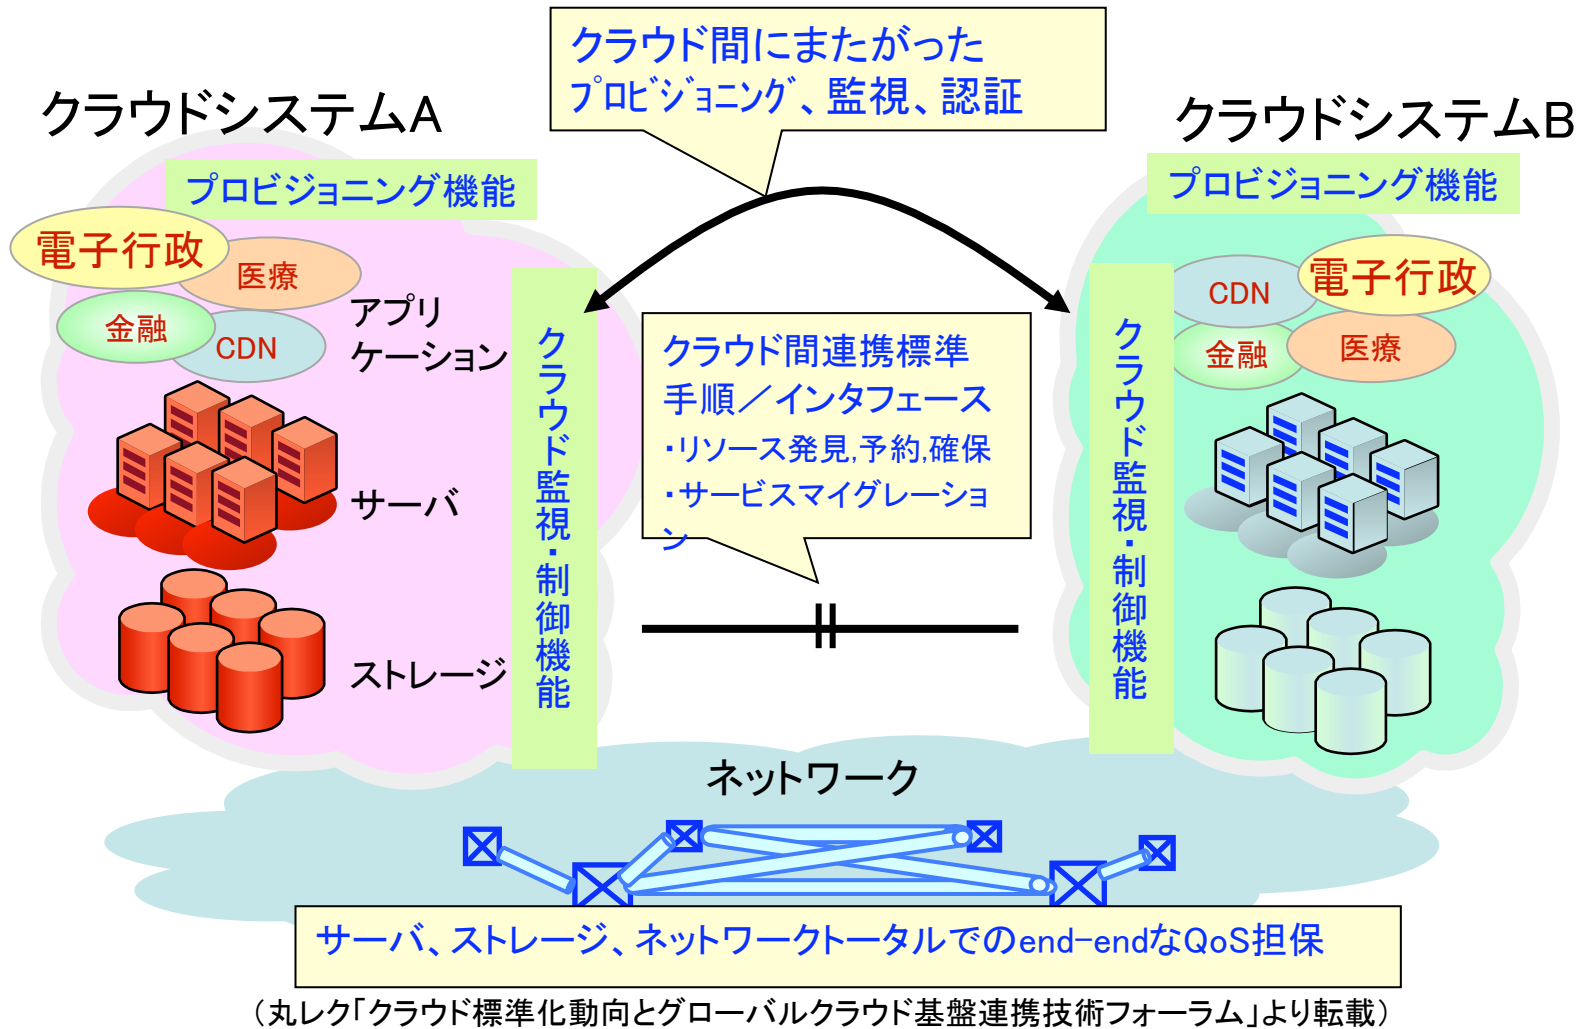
クラウド間にまたがった
ﾌﾟﾛﾋﾞｼﾞｮﾆﾝｸﾞ、監視、認証

クラウドシステムA

プロビジョニング機能

電子行政
医療
金融
CDN

アプリケーション

サーバ

ストレージ

クラウド監視・制御機能

クラウド間連携標準
手順／インタフェース
・リソース発見,予約,確保
・サービスマイグレーション

クラウドシステムB

プロビジョニング機能

CDN
電子行政
金融
医療

クラウド監視・制御機能

ネットワーク

サーバ、ストレージ、ネットワークトータルでのend-endなQoS担保

（丸レク「クラウド標準化動向とグローバルクラウド基盤連携技術フォーラム」より転載）